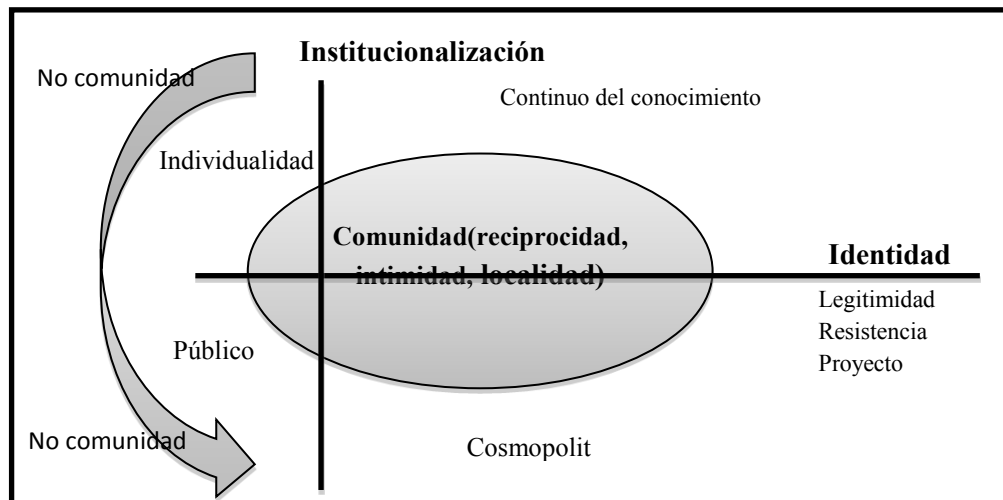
Institucionalización

No comunidad

Continuo del conocimiento

Individualidad

Comunidad(reciprocidad, intimidad, localidad)

Identidad

Legitimidad
Resistencia
Proyecto

Público

No comunidad

Cosmopolit